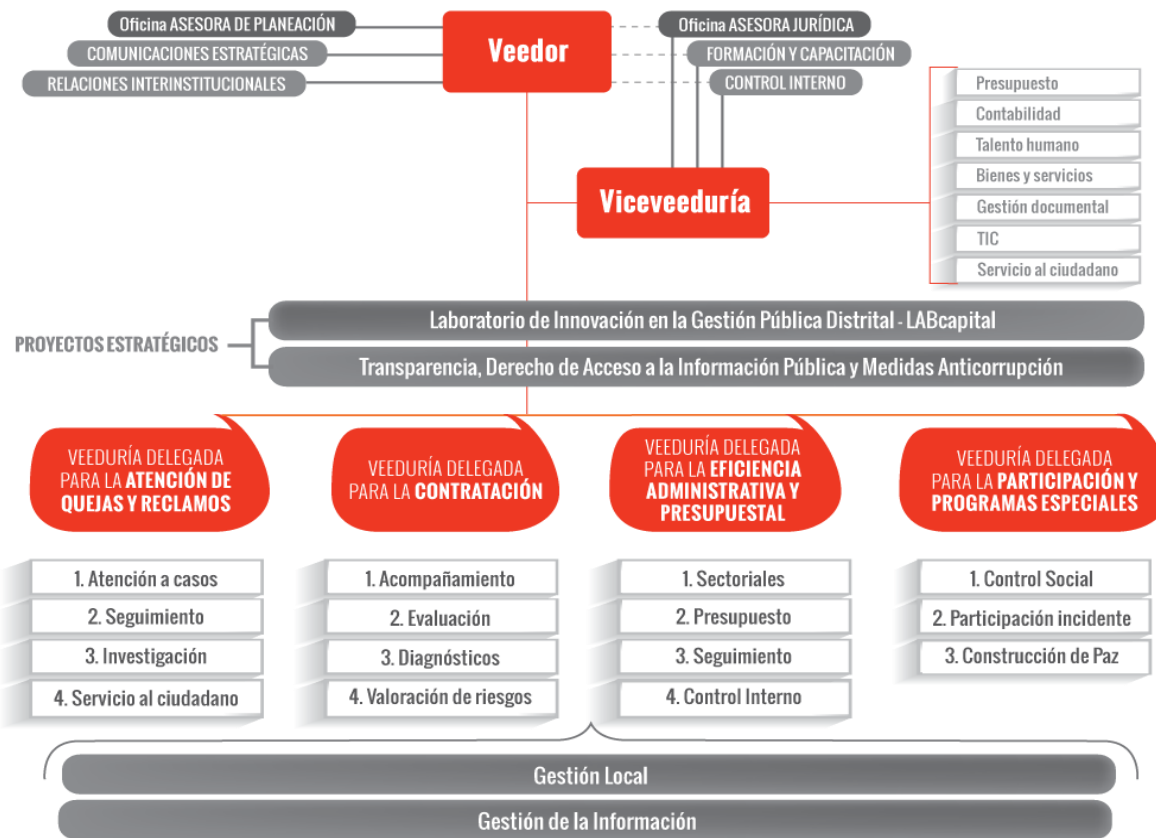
Oficina ASESORA DE PLANEACIÓN
COMUNICACIONES ESTRATÉGICAS
RELACIONES INTERINSTITUCIONALES

Veedor

Oficina ASESORA JURÍDICA
FORMACIÓN Y CAPACITACIÓN
CONTROL INTERNO

Presupuesto
Contabilidad
Talento humano
Bienes y servicios
Gestión documental
TIC
Servicio al ciudadano

Viceveeduría

PROYECTOS ESTRATÉGICOS

Laboratorio de Innovación en la Gestión Pública Distrital - LABcapital
Transparencia, Derecho de Acceso a la Información Pública y Medidas Anticorrupción

VEEDURÍA DELEGADA PARA LA ATENCIÓN DE QUEJAS Y RECLAMOS

VEEDURÍA DELEGADA PARA LA CONTRATACIÓN

VEEDURÍA DELEGADA PARA LA EFICIENCIA ADMINISTRATIVA Y PRESUPUESTAL

VEEDURÍA DELEGADA PARA LA PARTICIPACIÓN Y PROGRAMAS ESPECIALES

1. Atención a casos
2. Seguimiento
3. Investigación
4. Servicio al ciudadano

1. Acompañamiento
2. Evaluación
3. Diagnósticos
4. Valoración de riesgos

1. Sectoriales
2. Presupuesto
3. Seguimiento
4. Control Interno

1. Control Social
2. Participación incidente
3. Construcción de Paz

Gestión Local
Gestión de la Información